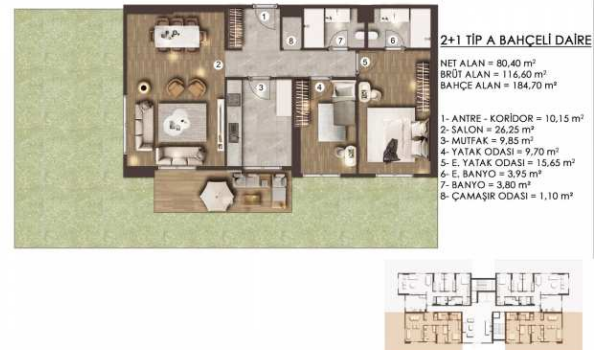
1
2
8
7
6
5
3
4

2+1 TİP A BAHÇELİ DAİRE

NET ALAN = 80,40 m²
BRÜT ALAN = 116,60 m²
BAHÇE ALAN = 184,70 m²

1- ANTRE - KORİDOR = 10,15 m²
2- SALON = 26,25 m²
3- MUTFAK = 9,85 m²
4- YATAK ODASI = 9,70 m²
5- E. YATAK ODASI = 15,65 m²
6- E. BANYO = 3,95 m²
7- BANYO = 3,80 m²
8- ÇAMAŞIR ODASI = 1,10 m²